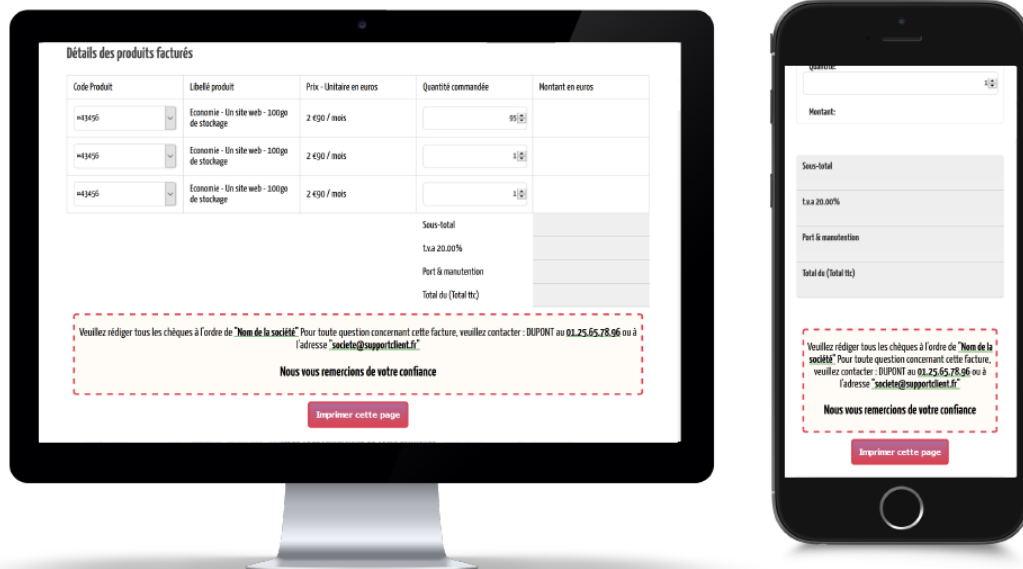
Détails des produits facturés

| Code Produit | Libellé produit | Prix - Unitaire en euros | Quantité commandée | Montant en euros |
|---|---|---|---|---|
| n43456 | Economie - Un site web - 100go de stockage | 2 €90 / mois | 95 | |
| n43456 | Economie - Un site web - 100go de stockage | 2 €90 / mois | 1 | |
| n43456 | Economie - Un site web - 100go de stockage | 2 €90 / mois | 1 | |
| | | | Sous-total | |
| | | | t.v.a 20.00% | |
| | | | Port & manutention | |
| | | | Total du (Total ttc) | |

Veuillez rédiger tous les chèques à l'ordre de "Nom de la société" Pour toute question concernant cette facture, veuillez contacter : DUPONT au 01.25.65.78.96 ou à l'adresse "societe@supportclient.fr"

Nous vous remercions de votre confiance

Imprimer cette page

Quantité:

1

Montant:

Sous-total

t.v.a 20.00%

Port & manutention

Total du (Total ttc)

Veuillez rédiger tous les chèques à l'ordre de "Nom de la société" Pour toute question concernant cette facture, veuillez contacter : DUPONT au 01.25.65.78.96 ou à l'adresse "societe@supportclient.fr"

Nous vous remercions de votre confiance

Imprimer cette page